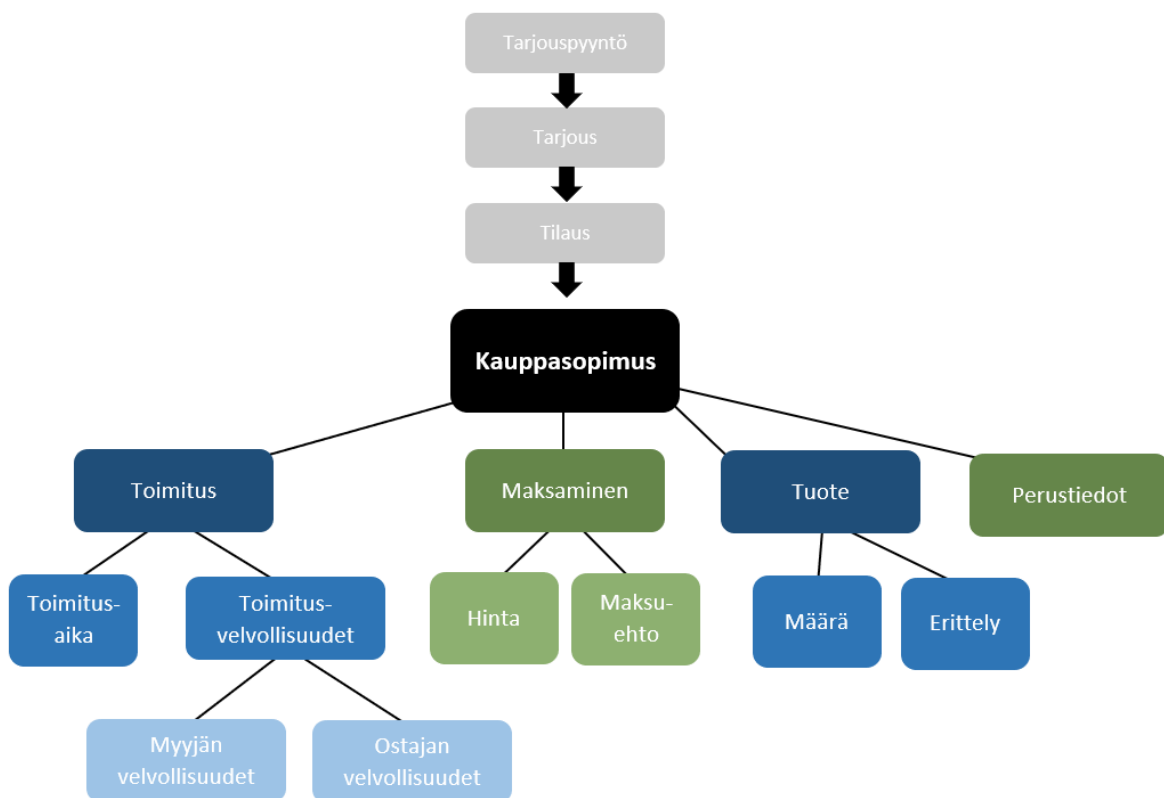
Tarjouspyyntö

Tarjous

Tilaus

Kauppasopimus

Toimitus

Maksaminen

Tuote

Perustiedot

Toimitusaika

Toimitusvelvollisuudet

Hinta

Maksuehto

Määrä

Erittely

Myyjän velvollisuudet

Ostajan velvollisuudet